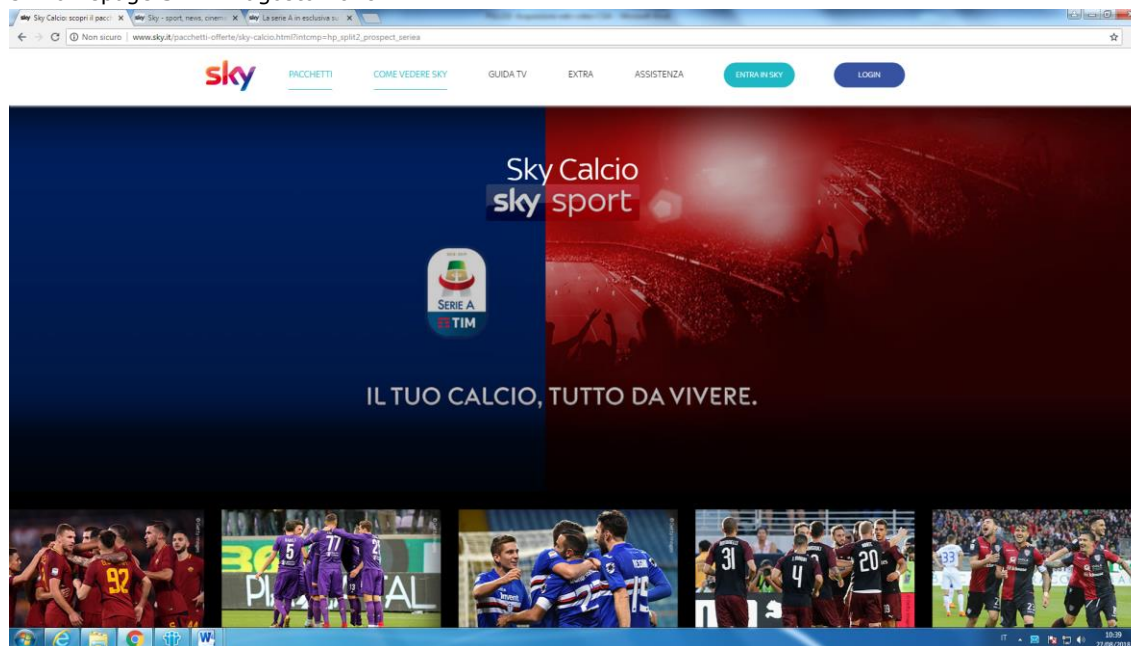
Sky Calcio: scopri il pacc ×
Sky - sport, news, cinem ×
La serie A in esclusiva su ×
Non sicuro | www.sky.it/pacchetti-offerte/sky-calcio.html?intcmp=hp_split2_prospect_seriea

sky PACCHETTI COME VEDERE SKY GUIDA TV EXTRA ASSISTENZA ENTRA IN SKY LOGIN

Sky Calcio
sky sport

SERIE A TIM

IL TUO CALCIO, TUTTO DA VIVERE.

92 5 77 22 31 4 20 33

IT 10:39 27/08/2018